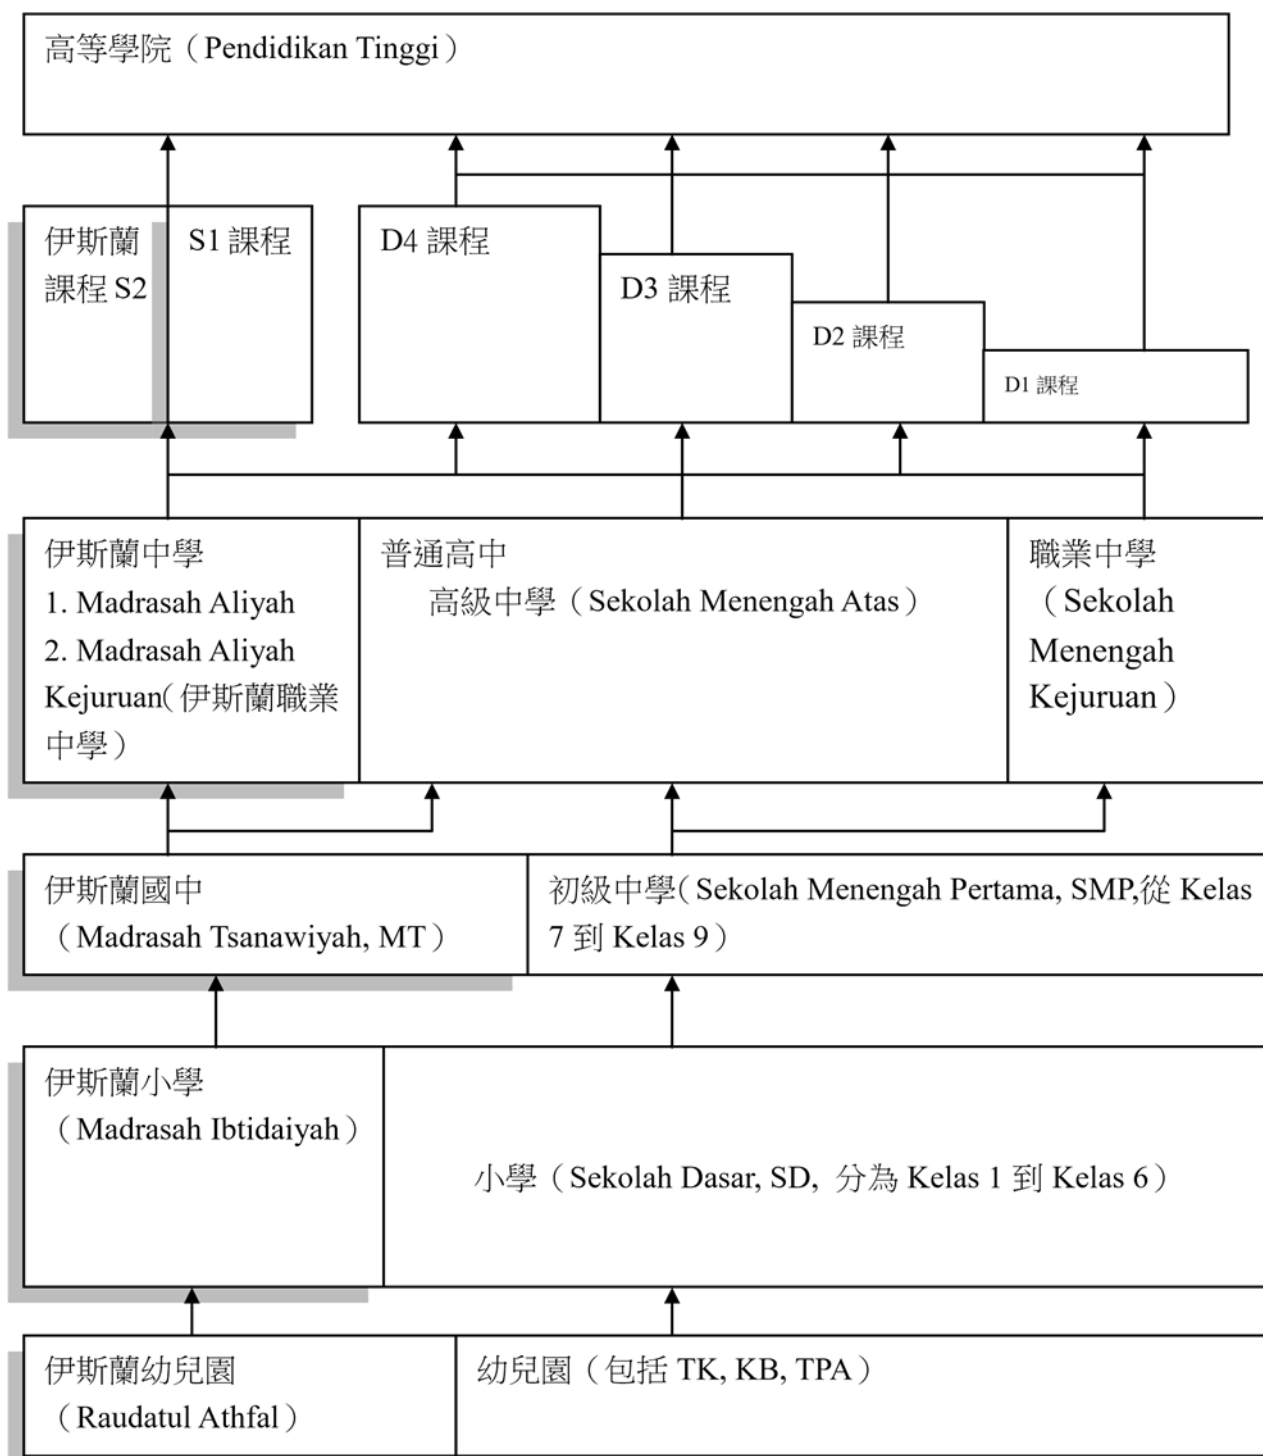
高等學院（Pendidikan Tinggi）

伊斯蘭課程 S2

S1 課程

D4 課程

D3 課程

D2 課程

D1 課程

伊斯蘭中學
1. Madrasah Aliyah
2. Madrasah Aliyah Kejuruan(伊斯蘭職業中學）

普通高中
高級中學（Sekolah Menengah Atas）

職業中學
（Sekolah Menengah Kejuruan）

伊斯蘭國中
（Madrasah Tsanawiyah, MT）

初級中學(Sekolah Menengah Pertama, SMP,從 Kelas 7 到 Kelas 9）

伊斯蘭小學
（Madrasah Ibtidaiyah）

小學（Sekolah Dasar, SD, 分為 Kelas 1 到 Kelas 6）

伊斯蘭幼兒園
（Raudatul Athfal）

幼兒園（包括 TK, KB, TPA）